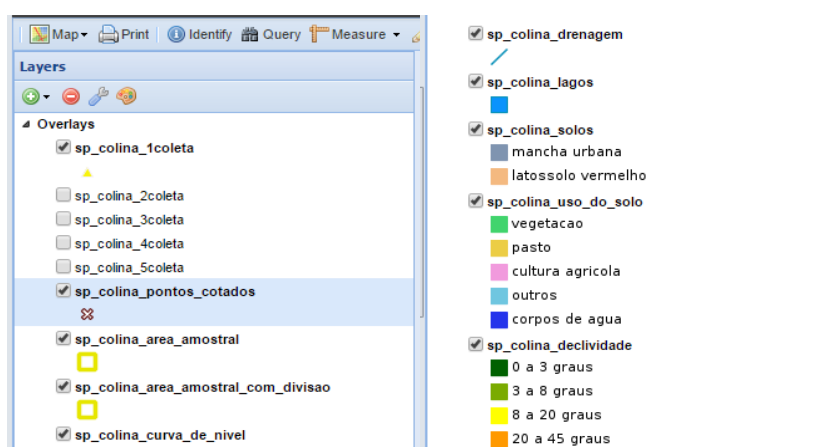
Map Print Identify Query Measure

Layers

Overlays

sp_colina_1coleta

sp_colina_2coleta

sp_colina_3coleta

sp_colina_4coleta

sp_colina_5coleta

sp_colina_pontos_cotados

sp_colina_area_amostral

sp_colina_area_amostral_com_divisao

sp_colina_curva_de_nivel

sp_colina_drenagem

sp_colina_lagos

sp_colina_solos

mancha urbana

latossolo vermelho

sp_colina_uso_do_solo

vegetacao

pasto

cultura agricola

outros

corpos de agua

sp_colina_declividade

0 a 3 graus

3 a 8 graus

8 a 20 graus

20 a 45 graus